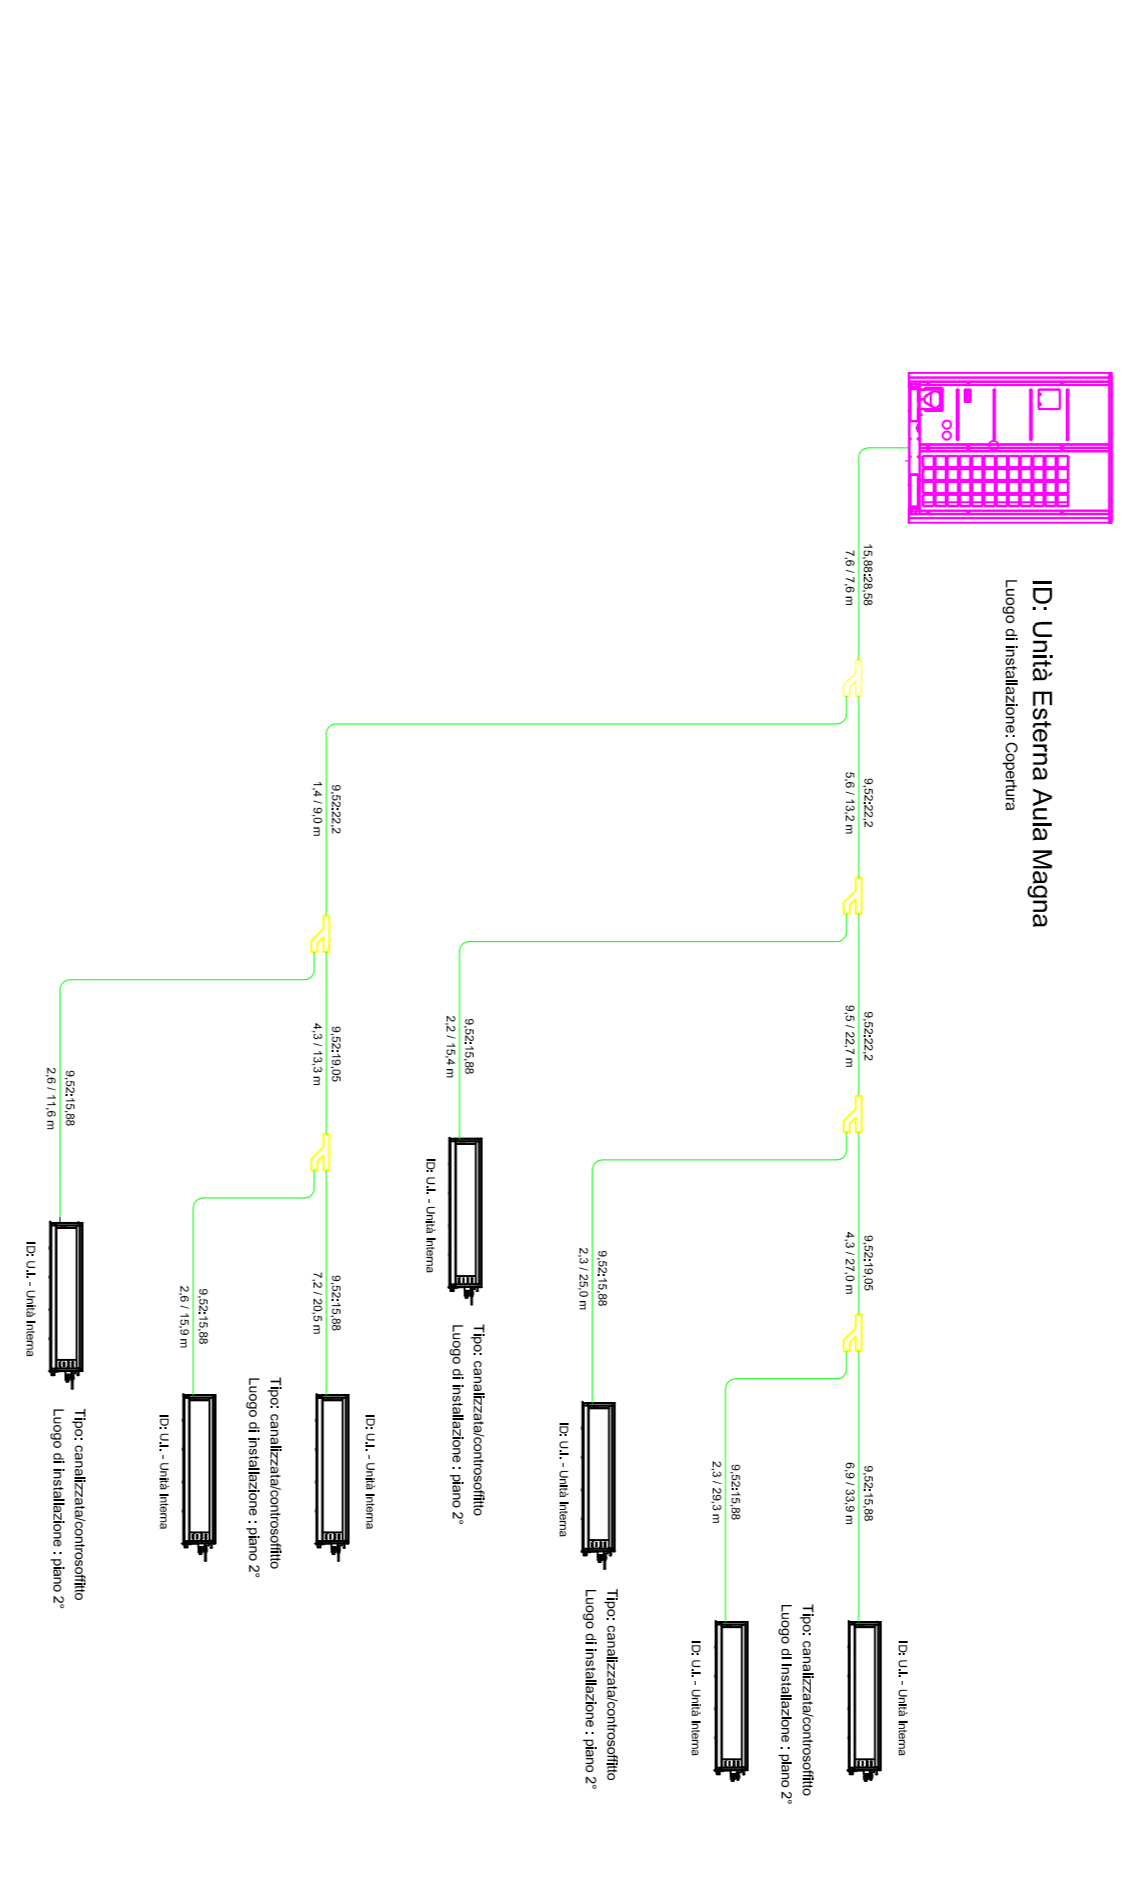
ID: Unità Esterna Aula Magna
Luogo di installazione: Copertura

15,88:28,58
7,6 / 7,6 m

9,52:22,2
5,6 / 13,2 m

9,52:22,2
9,5 / 22,7 m

9,52:19,05
4,3 / 27,0 m

9,52:15,88
6,9 / 33,9 m

ID: U.I. - Unità Interna
Tipo: canalizzata/controsoffitto
Luogo di installazione : piano 2°

9,52:15,88
2,3 / 29,3 m

ID: U.I. - Unità Interna

9,52:15,88
2,3 / 25,0 m

ID: U.I. - Unità Interna
Tipo: canalizzata/controsoffitto
Luogo di installazione : piano 2°

9,52:15,88
2,2 / 15,4 m

ID: U.I. - Unità Interna
Tipo: canalizzata/controsoffitto
Luogo di installazione : piano 2°

9,52:22,2
1,4 / 9,0 m

9,52:19,05
4,3 / 13,3 m

9,52:15,88
7,2 / 20,5 m

ID: U.I. - Unità Interna
Tipo: canalizzata/controsoffitto
Luogo di installazione : piano 2°

9,52:15,88
2,6 / 15,9 m

ID: U.I. - Unità Interna

9,52:15,88
2,6 / 11,6 m

ID: U.I. - Unità Interna
Tipo: canalizzata/controsoffitto
Luogo di installazione : piano 2°